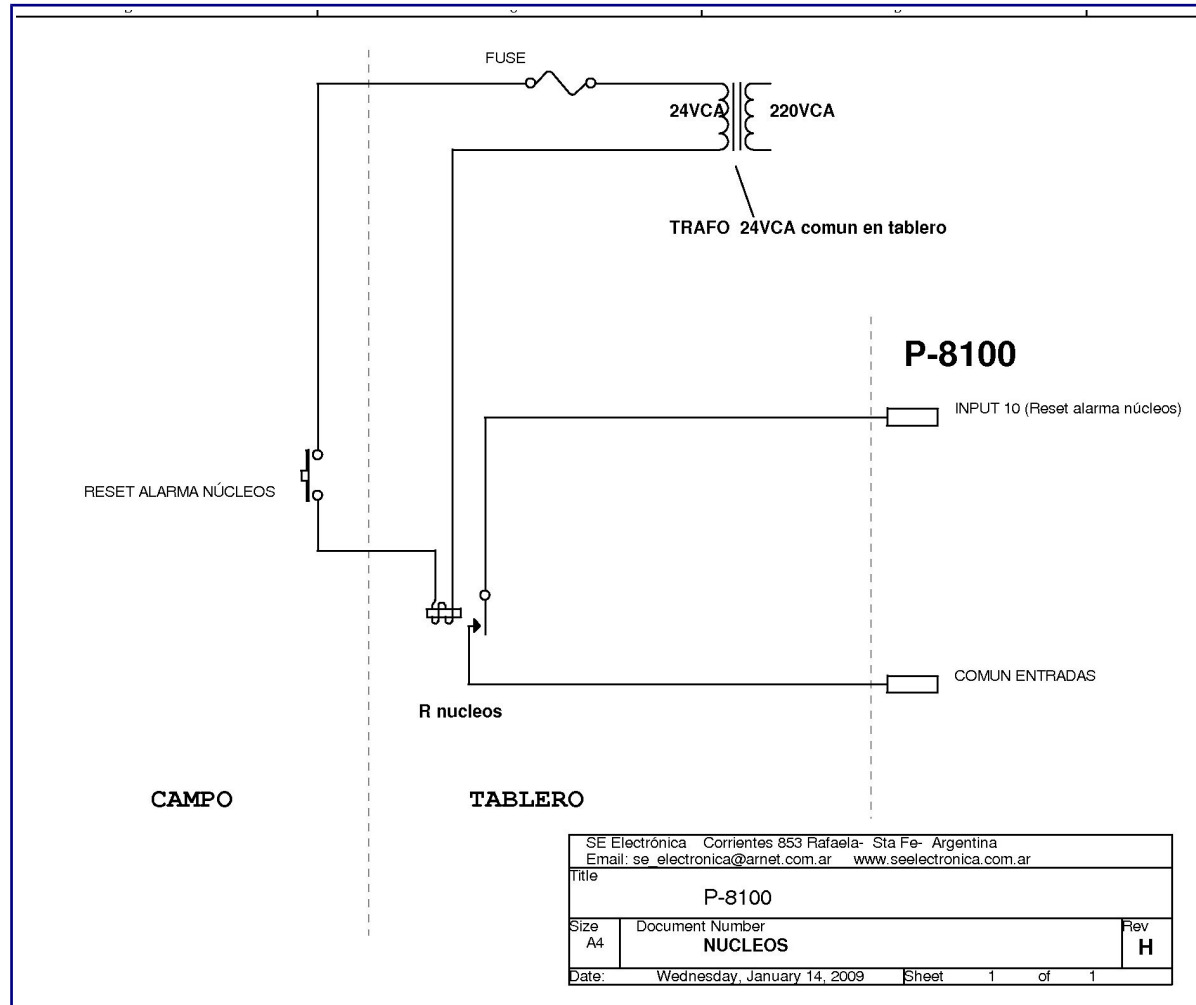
FUSE

24VCA

220VCA

TRAFO 24VCA comun en tablero

P-8100

INPUT 10 (Reset alarma núcleos)

RESET ALARMA NÚCLEOS

COMUN ENTRADAS

R nucleos

CAMPO

TABLERO

| SE Electrónica Corrientes 853 Rafaela- Sta Fe- Argentina<br>Email: se_electronica@arnet.com.ar www.seelectronica.com.ar | | | | |
|---|---|---|---|---|
| Title<br>P-8100 | | | | |
| Size<br>A4 | Document Number<br>NUCLEOS | | | Rev<br>H |
| Date: | Wednesday, January 14, 2009 | Sheet 1 | of 1 | |